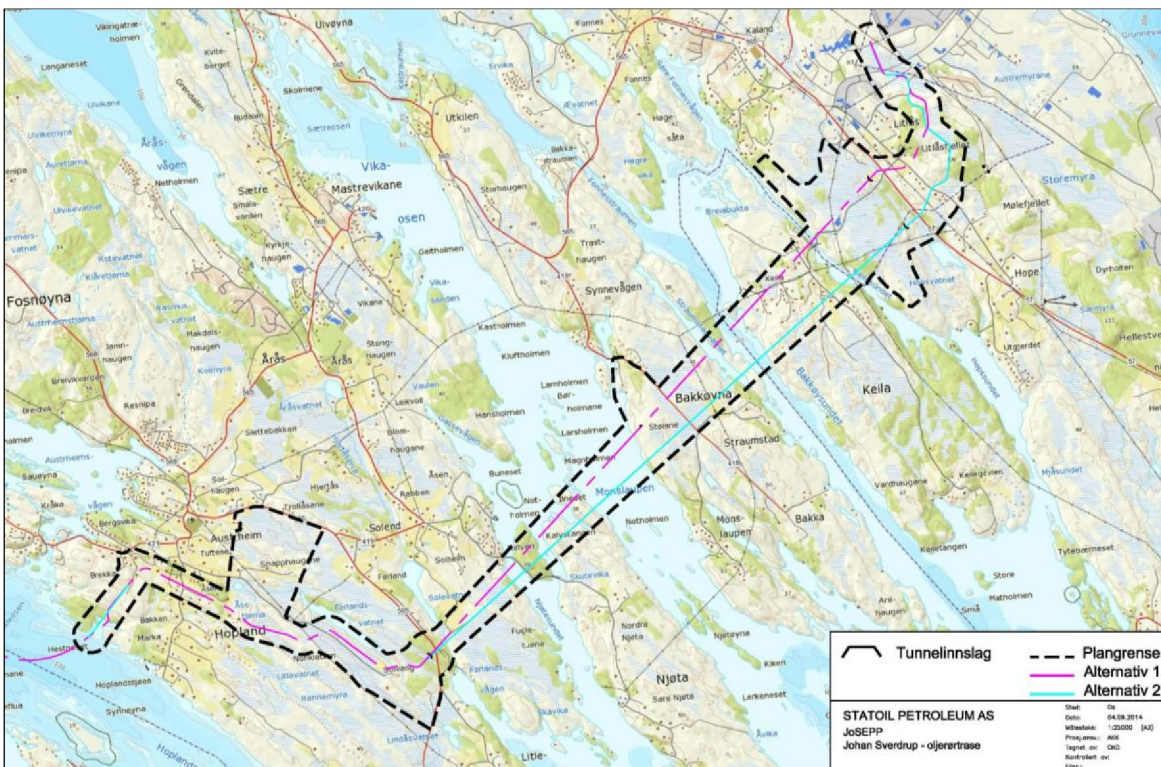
Vikingatræholmen
Ulvøyna
Fonnes
Kaland
Longanes
Kvite-berget
Skolmene
Utkilen
Fonnes
Austremyrane
Ulvikenova
Sætresen
Ævatnet
Høge
Årås-vågen
Vika-
Litlås
Netholmen
Sætre
Mastrevikane
Stornaugen
Utåshella
Storemyra
Smalavarden
osen
Kyrkjehaugen
Geitholmen
Trast-haugen
Breiabukta
Mølefjellet
Fosnøyna
Synnevågen
Hope
Dyrholten
Vikane
Vika-sanden
Jamnhaugen
Makdelshaugen
Stonghaugen
Kastholmen
Keila
Hellestve
Utgjerdet
Årås
Årås
Kluftholmen
Resnipa
Lamholmen
Bakkøyna
Bør-holmane
Hansholmen
Slettebakken
Straumstad
Larsholmen
Stølane
Austreheims-
Hjertås
Buneset
Vardhaugane
Monstaupen
Nat-holmen
Åsen
Solend
Trollåsane
Austheim
Tuttene
Netholmen
Mons-laupen
Bakka
Kvalsundet
Solheim
Snapphaugane
Førland
Keilstangen
Tytebærneset
Skuteviko
Bergsvika
Brekke
Bakken
Marka
Hopland
Førlands-vatnet
Fugle-
Njøtøyna
Stere
Matholmen
Anil-haugen
Nordre Njøta
Kiken
Njøta
Hestøy
Hoplandsosen
Nordbø
Lerkeneset
Søre Njøta
Tunnelinnslag
Plangrense
Alternativ 1
Alternativ 2
STATOIL PETROLEUM AS
JoSEPP
Johan Sverdrup - oljerørtrase
Sted: Os
Dato: 04.09.2014
Målestokk: 1:25000 (A3)
Prosjektnr.: AKK
Tegnet av: OKO
Kontrollert av:
Litle-
Lindåsvatnet
Synneyna